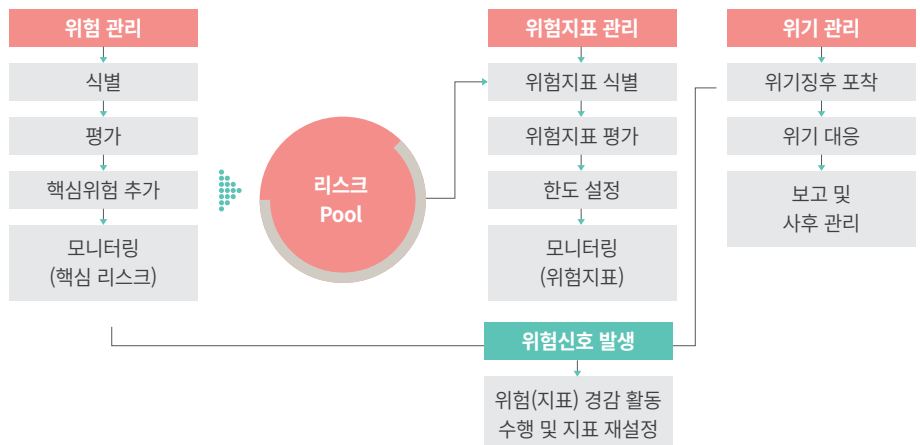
위험 관리

식별

평가

핵심위험 추가

모니터링 (핵심 리스크)

리스크 Pool

위험지표 관리

위험지표 식별

위험지표 평가

한도 설정

모니터링 (위험지표)

위기 관리

위기징후 포착

위기 대응

보고 및 사후 관리

위험신호 발생

위험(지표) 경감 활동 수행 및 지표 재설정